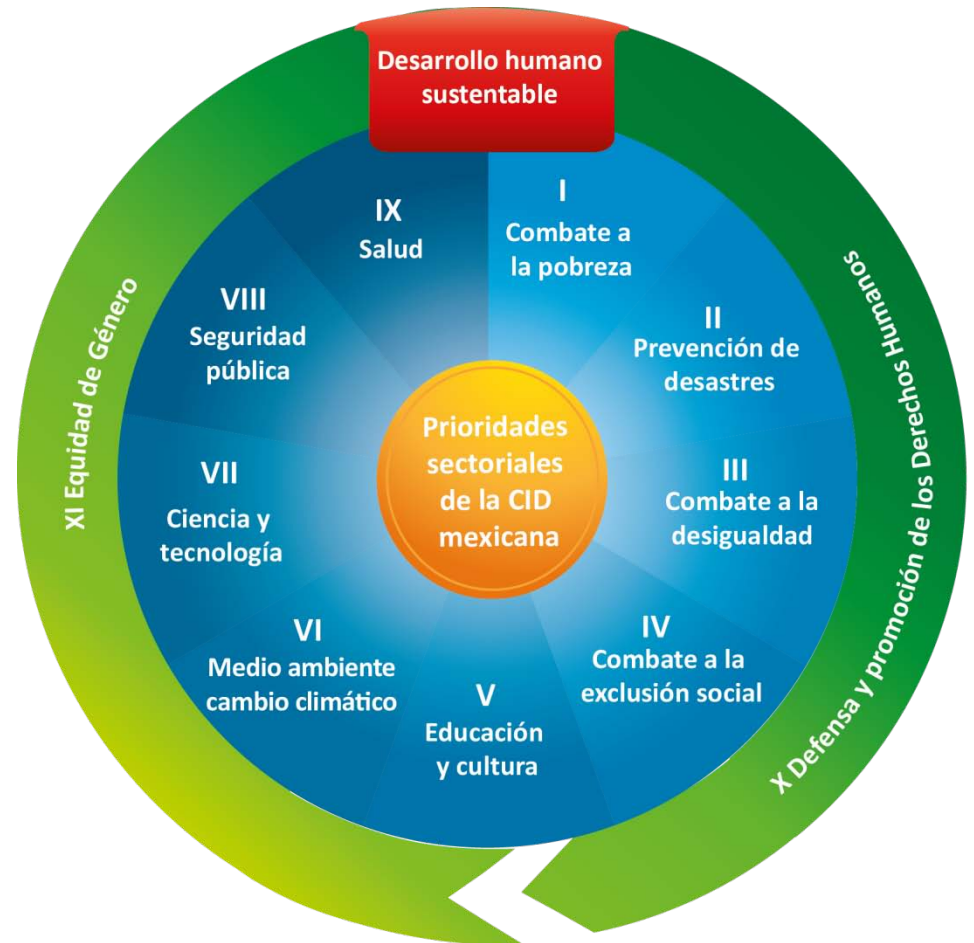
Desarrollo humano sustentable

I
Combate a la pobreza

II
Prevención de desastres

III
Combate a la desigualdad

IV
Combate a la exclusión social

V
Educación y cultura

VI
Medio ambiente cambio climático

VII
Ciencia y tecnología

VIII
Seguridad pública

IX
Salud

Prioridades sectoriales de la CID mexicana

X Defensa y promoción de los Derechos Humanos

XI Equidad de Género